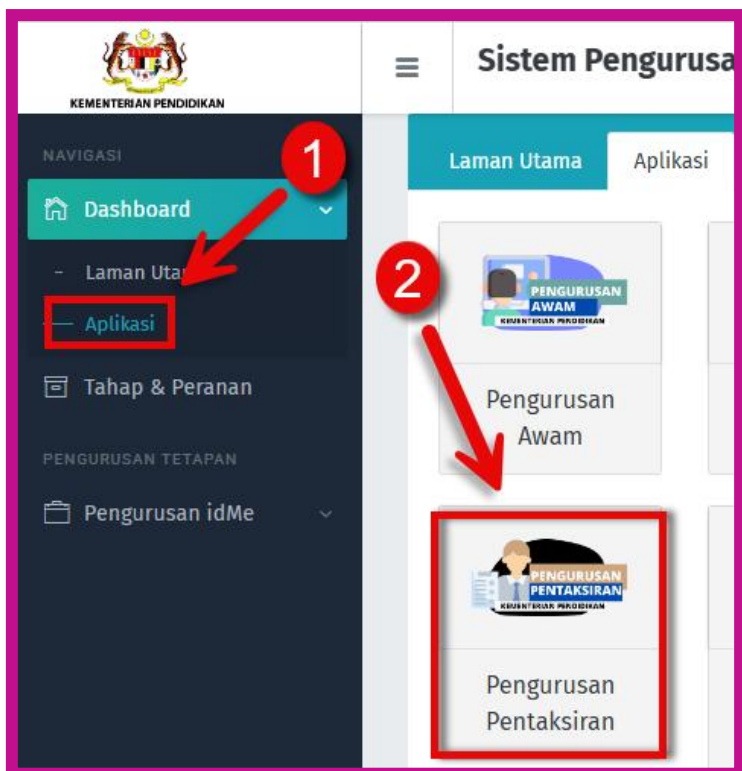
KEMENTERIAN PENDIDIKAN

Sistem Pengurusa

NAVIGASI

Dashboard

Laman Uta

Aplikasi

Tahap & Peranan

PENGURUSAN TETAPAN

Pengurusan idMe

1

2

Laman Utama

Aplikasi

PENGURUSAN AWAM
KEMENTERIAN PENDIDIKAN

Pengurusan Awam

PENGURUSAN PENTAKSIRAN
KEMENTERIAN PENDIDIKAN

Pengurusan Pentaksiran